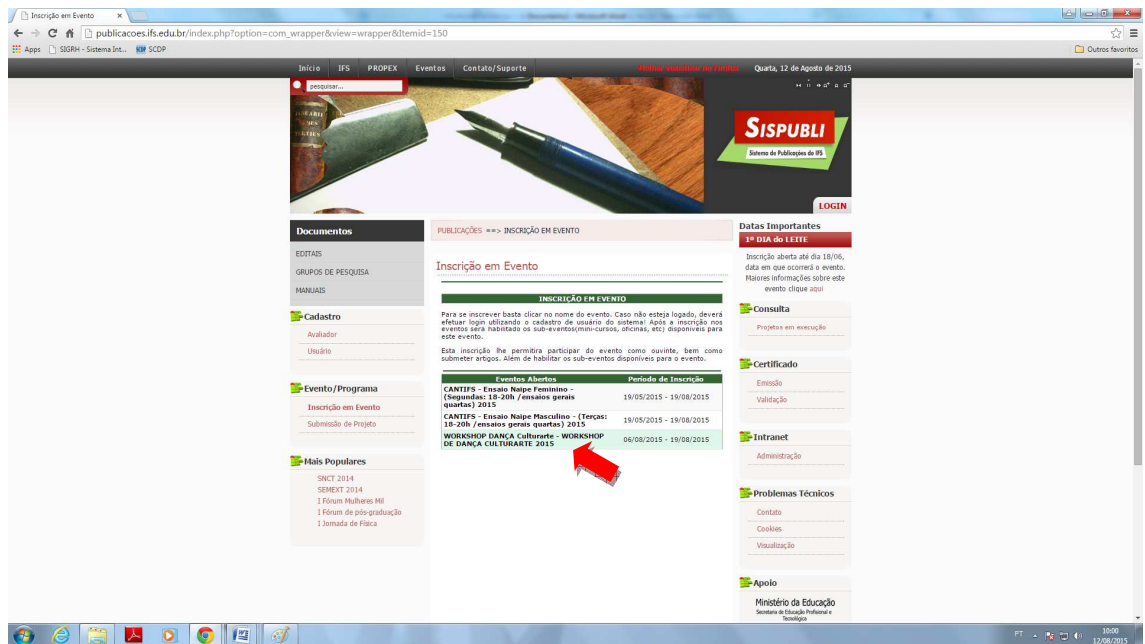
Inscrição em Evento ×

publicacoes.ifs.edu.br/index.php?option=com_wrapper&view=wrapper&Itemid=150

Apps SIGRH - Sistema Int... SCDP

Outros favoritos

Início IFS PROPEX Eventos Contato/Suporte

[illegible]

Quarta, 12 de Agosto de 2015

pesquisar...

SISPUBLI

Sistema de Publicações do IFS

LOGIN

Documentos

EDITAIS

GRUPOS DE PESQUISA

MANUAIS

Cadastro

Avaliador

Usuário

Evento/Programa

Inscrição em Evento

Submissão de Projeto

Mais Populares

SNCT 2014

SEMEXT 2014

I Fórum Mulheres Mil

I Fórum de pós-graduação

I Jornada de Física

PUBLICAÇÕES ==> INSCRIÇÃO EM EVENTO

Inscrição em Evento

INSCRIÇÃO EM EVENTO

Para se inscrever basta clicar no nome do evento. Caso não esteja logado, deverá efetuar login utilizando o cadastro de usuário do sistema! Após a inscrição nos eventos será habilitado os sub-eventos(mini-cursos, oficinas, etc) disponíveis para este evento.

Esta inscrição lhe permitira participar do evento como ouvinte, bem como submeter artigos. Além de habilitar os sub-eventos disponíveis para o evento.

| Eventos Abertos | Período de Inscrição |
|---|---|
| CANTIFS - Ensaio Naipe Feminino - (Segundas: 18-20h /ensaios gerais quartas) 2015 | 19/05/2015 - 19/08/2015 |
| CANTIFS - Ensaio Naipe Masculino - (Terças: 18-20h /ensaios gerais quartas) 2015 | 19/05/2015 - 19/08/2015 |
| WORKSHOP DANÇA Culturarte - WORKSHOP DE DANÇA CULTURARTE 2015 | 06/08/2015 - 19/08/2015 |

Datas Importantes

1º DIA do LEITE

Inscrição aberta até dia 18/06, data em que ocorrerá o evento. Maiores informações sobre este evento clique aqui

Consulta

Projetos em execução

Certificado

Emissão

Validação

Intranet

Administração

Problemas Técnicos

Contato

Cookies

Visualização

Apoio

Ministério da Educação

Secretaria de Educação Profissional e Tecnológica

PT

10:00
12/08/2015